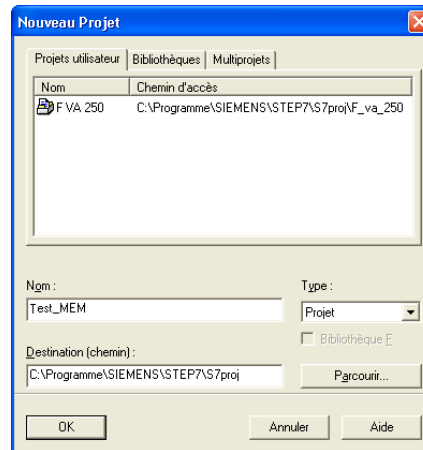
Nouveau Projet

Projets utilisateur | Bibliothèques | Multiprojets

| Nom | Chemin d'accès |
|---|---|
| F VA 250 | C:\Programme\SIEMENS\STEP7\S7proj\F_va_250 |

Nom :
Test_MEM

Type :
Projet

Bibliothèque F

Destination (chemin) :
C:\Programme\SIEMENS\STEP7\S7proj

Parcourir...

OK
Annuler
Aide